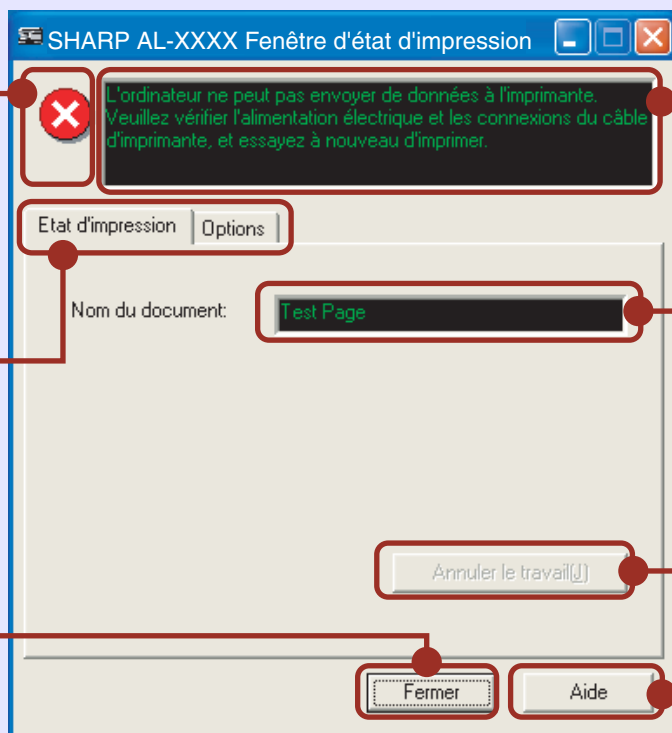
SHARP AL-XXXX Fenêtre d'état d'impression

L'ordinateur ne peut pas envoyer de données à l'imprimante. Veuillez vérifier l'alimentation électrique et les connexions du câble d'imprimante, et essayez à nouveau d'imprimer.

Etat d'impression | Options

Nom du document: Test Page

Annuler le travail(J)

Fermer

Aide